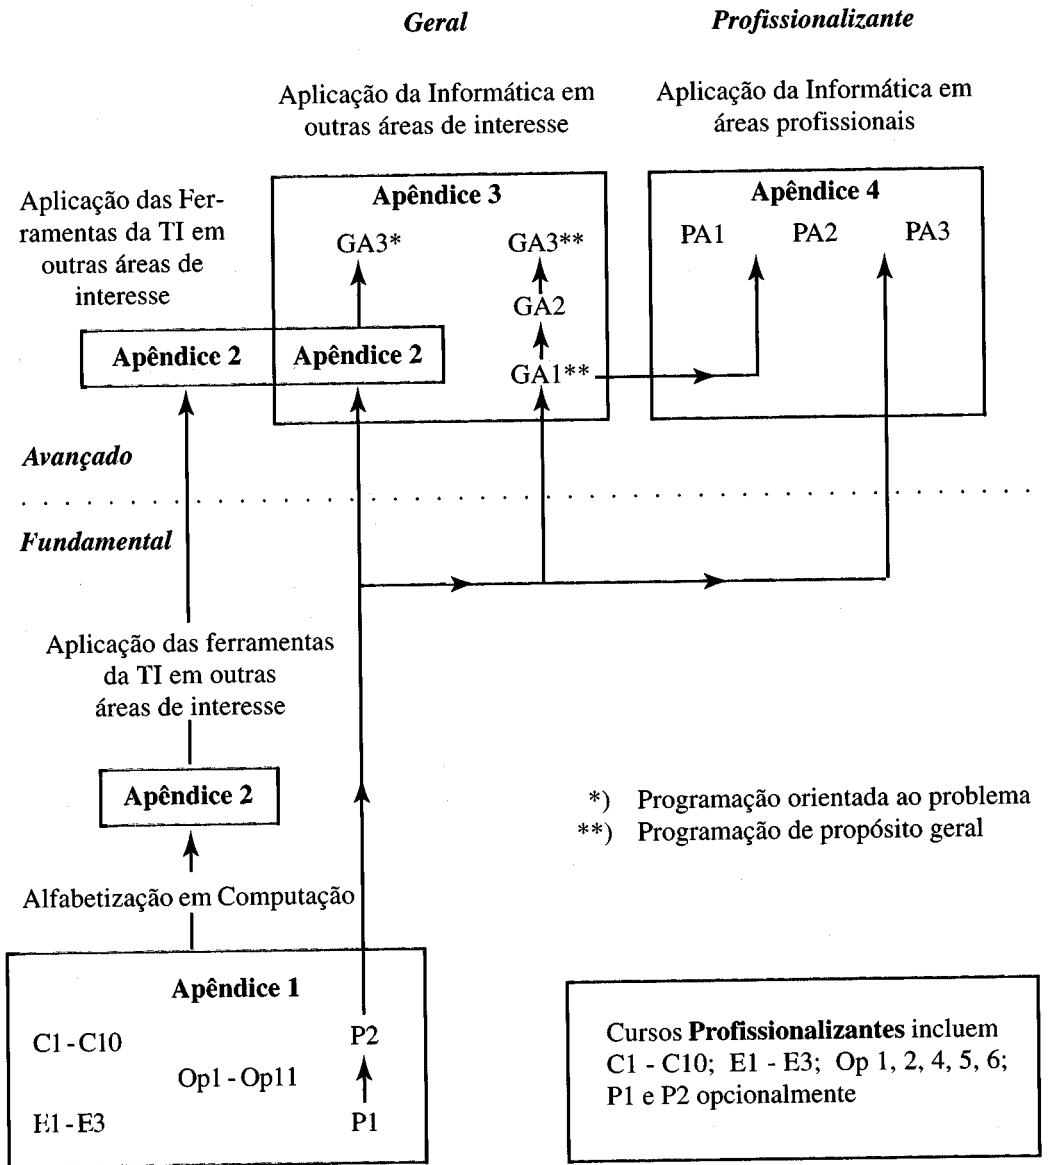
Geral

Profissionalizante

Aplicação da Informática em outras áreas de interesse

Aplicação da Informática em áreas profissionais

Aplicação das Ferramentas da TI em outras áreas de interesse

Apêndice 3

GA3*

GA3**

GA2

GA1**

Apêndice 4

PA1

PA2

PA3

Apêndice 2

Apêndice 2

Avançado

Fundamental

Aplicação das ferramentas da TI em outras áreas de interesse

Apêndice 2

Alfabetização em Computação

*) Programação orientada ao problema
**) Programação de propósito geral

Apêndice 1

C1 - C10

Op1 - Op11

E1 - E3

P2

P1

Cursos Profissionalizantes incluem C1 - C10; E1 - E3; Op 1, 2, 4, 5, 6; P1 e P2 opcionalmente